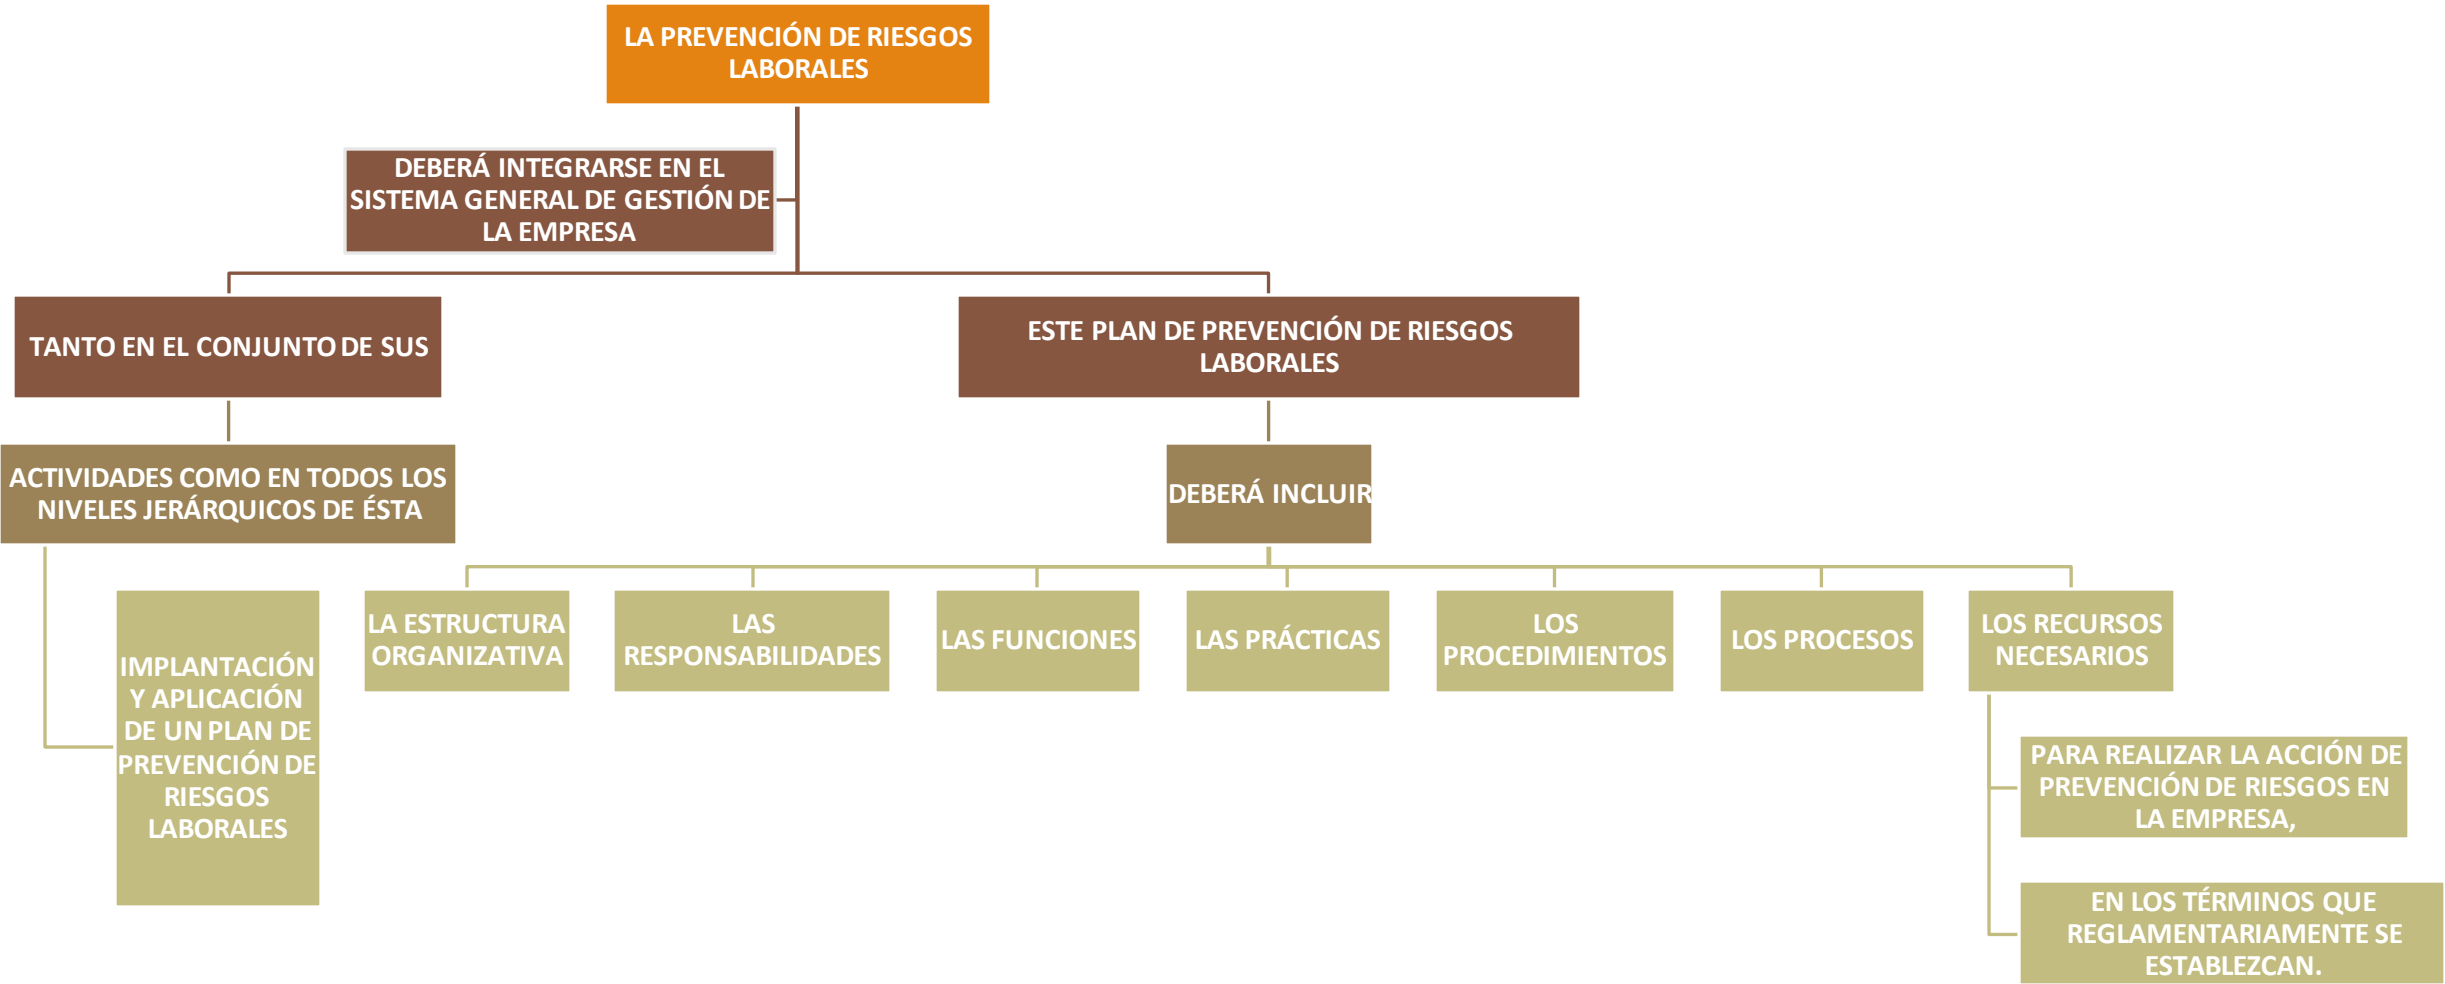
LA PREVENCIÓN DE RIESGOS LABORALES

DEBERÁ INTEGRARSE EN EL SISTEMA GENERAL DE GESTIÓN DE LA EMPRESA

TANTO EN EL CONJUNTO DE SUS

ACTIVIDADES COMO EN TODOS LOS NIVELES JERÁRQUICOS DE ÉSTA

IMPLANTACIÓN Y APLICACIÓN DE UN PLAN DE PREVENCIÓN DE RIESGOS LABORALES

ESTE PLAN DE PREVENCIÓN DE RIESGOS LABORALES

DEBERÁ INCLUIR

LA ESTRUCTURA ORGANIZATIVA

LAS RESPONSABILIDADES

LAS FUNCIONES

LAS PRÁCTICAS

LOS PROCEDIMIENTOS

LOS PROCESOS

LOS RECURSOS NECESARIOS

PARA REALIZAR LA ACCIÓN DE PREVENCIÓN DE RIESGOS EN LA EMPRESA,

EN LOS TÉRMINOS QUE REGLAMENTARIAMENTE SE ESTABLEZCAN.